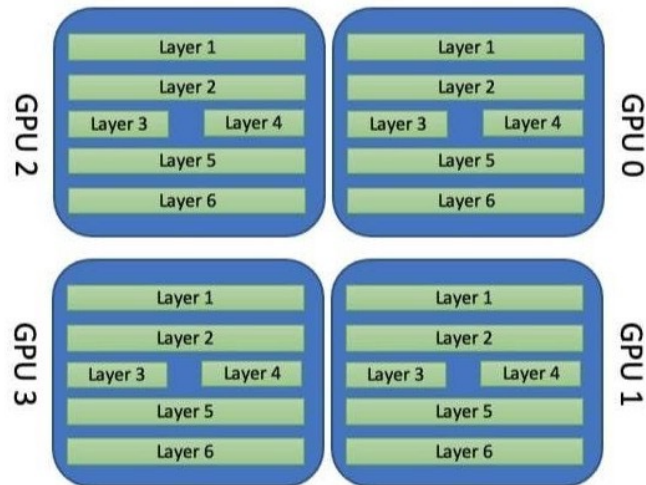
GPU 2

Layer 1
Layer 2
Layer 3
Layer 4
Layer 5
Layer 6

Layer 1
Layer 2
Layer 3
Layer 4
Layer 5
Layer 6

GPU 0

GPU 3

Layer 1
Layer 2
Layer 3
Layer 4
Layer 5
Layer 6

Layer 1
Layer 2
Layer 3
Layer 4
Layer 5
Layer 6

GPU 1